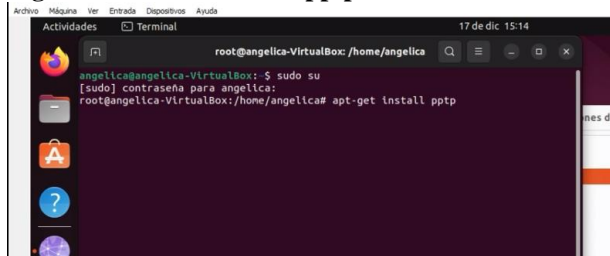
Archivo Máquina Ver Entrada Dispositivos Ayuda

Actividades Terminal 17 de dic 15:14

root@angelica-VirtualBox: /home/angelica

angelica@angelica-VirtualBox:~$ sudo su
[sudo] contraseña para angelica:
root@angelica-VirtualBox:/home/angelica# apt-get install pptp

nes d